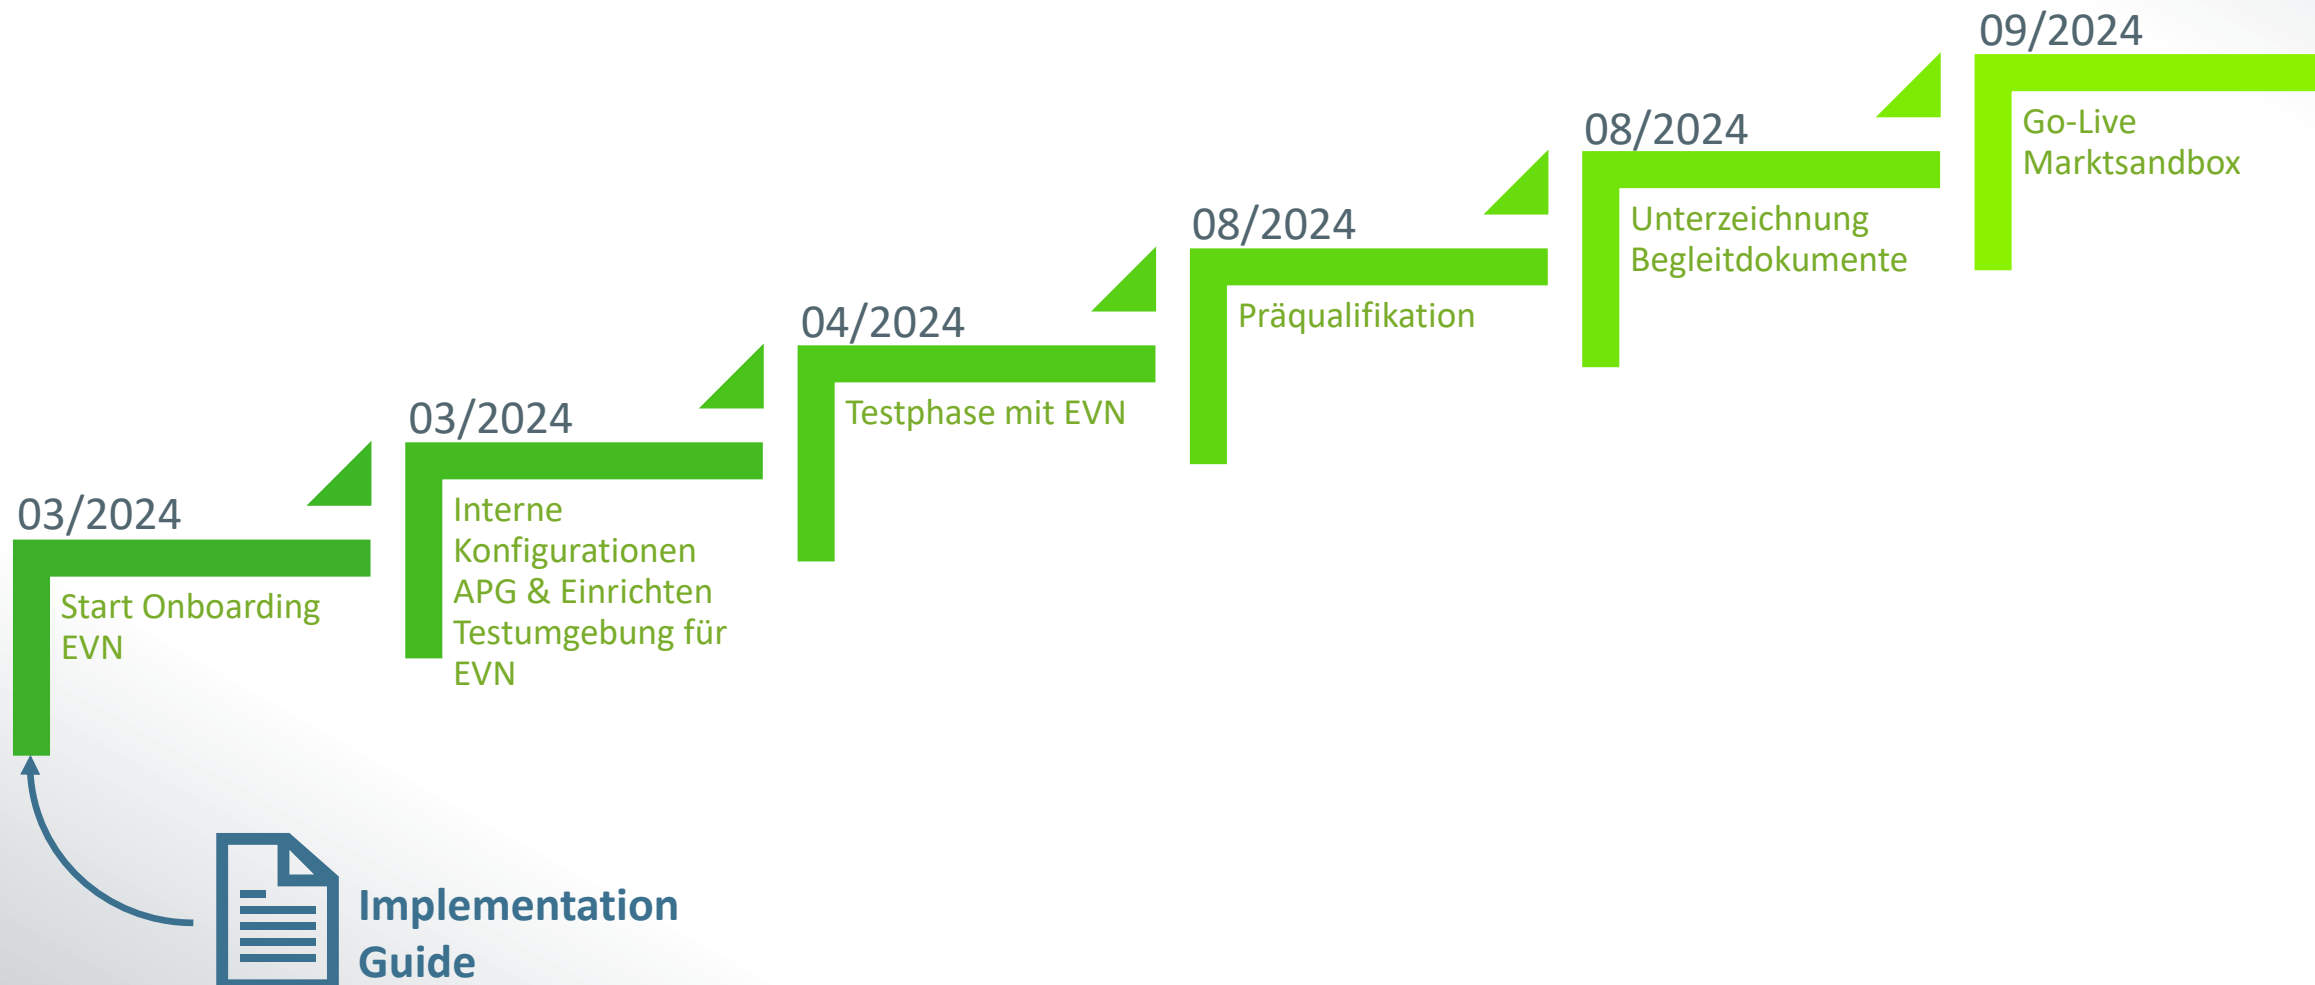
03/2024
Start Onboarding EVN

03/2024
Interne Konfigurationen APG & Einrichten Testumgebung für EVN

04/2024
Testphase mit EVN

08/2024
Präqualifikation

08/2024
Unterzeichnung Begleitdokumente

09/2024
Go-Live Marktsandbox

Implementation Guide